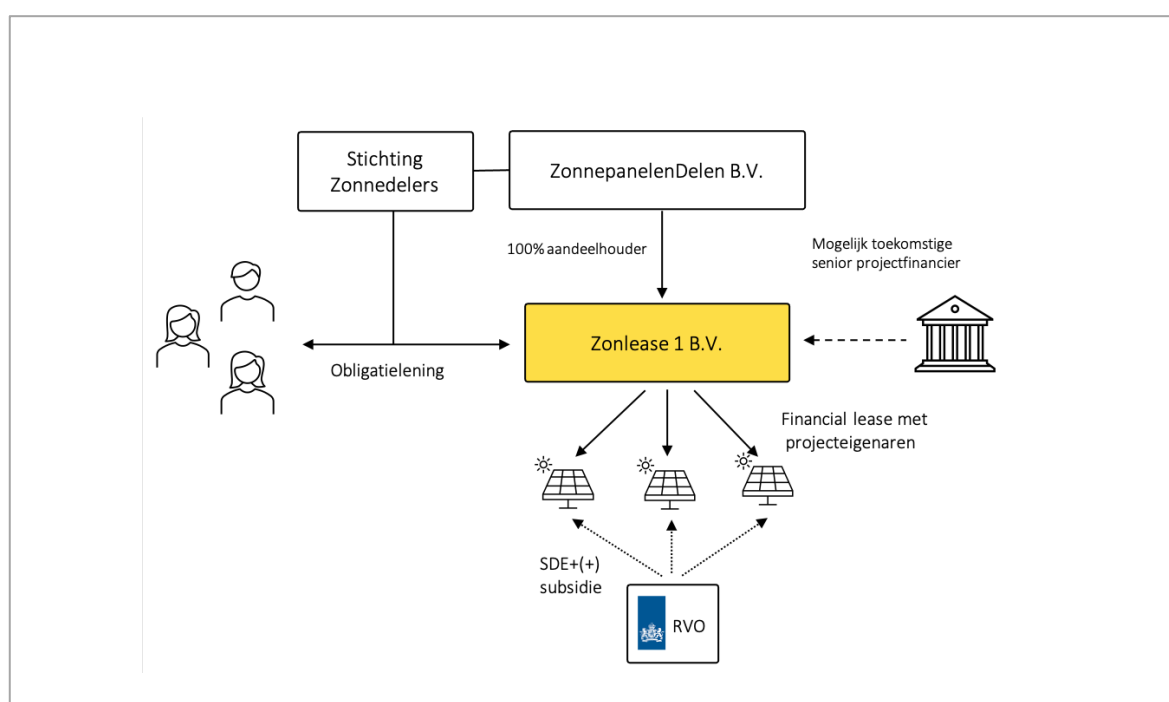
Stichting Zonnedelers

ZonnepanelenDelen B.V.

100% aandeelhouder

Mogelijk toekomstige senior projectfinancier

Zonlease 1 B.V.

Obligatielening

Financial lease met projecteigenaren

SDE+(+) subsidie

RVO